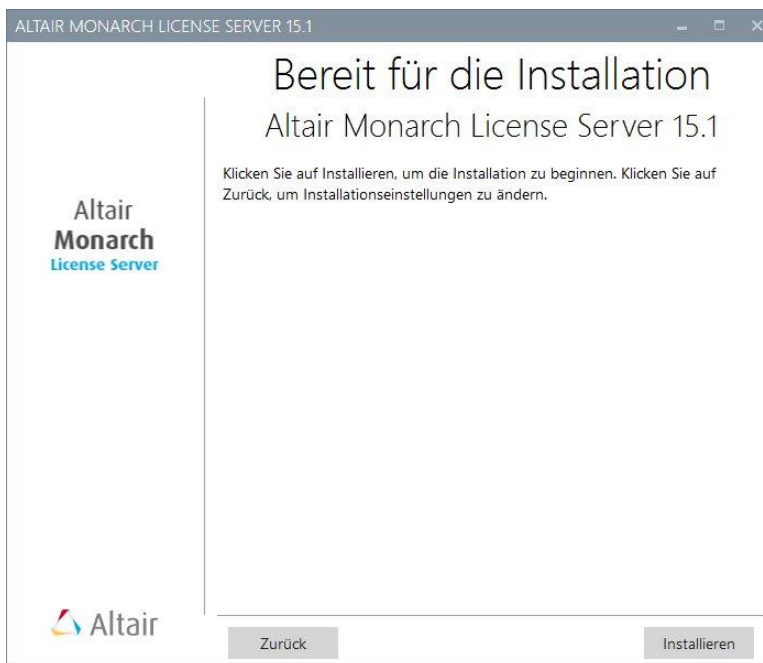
ALTAIR MONARCH LICENSE SERVER 15.1

Bereit für die Installation

Altair Monarch License Server 15.1

Klicken Sie auf Installieren, um die Installation zu beginnen. Klicken Sie auf Zurück, um Installationseinstellungen zu ändern.

Altair
Monarch
License Server

Altair

Zurück

Installieren